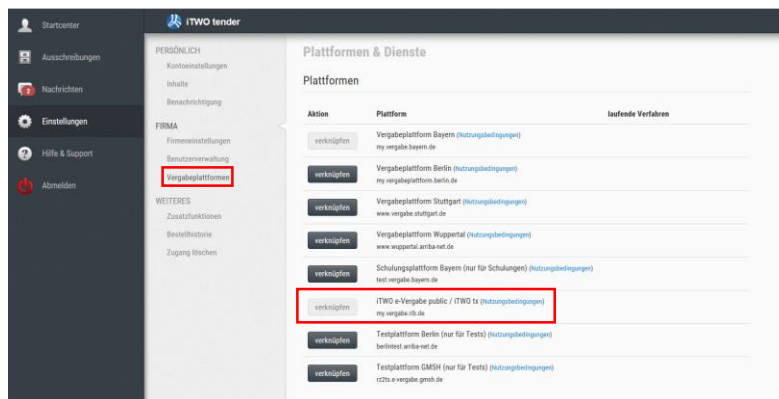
Startcenter
Ausschreibungen
Nachrichten
Einstellungen
Hilfe & Support
Abmelden

iTWO tender

PERSÖNLICH
Kontoeinstellungen
Inhalte
Benachrichtigung
FIRMA
Firmeneinstellungen
Benutzerverwaltung
Vergabeplattformen
WEITERES
Zusatzfunktionen
Bestellhistorie
Zugang löschen

Plattformen & Dienste

Plattformen

| Aktion | Plattform | laufende Verfahren |
|---|---|---|
| verknüpfen | Vergabeplattform Bayern (Nutzungsbedingungen) my.vergabe.bayern.de | |
| verknüpfen | Vergabeplattform Berlin (Nutzungsbedingungen) my.vergabeplattform.berlin.de | |
| verknüpfen | Vergabeplattform Stuttgart (Nutzungsbedingungen) www.vergabe.stuttgart.de | |
| verknüpfen | Vergabeplattform Wuppertal (Nutzungsbedingungen) www.wuppertal.arriba-net.de | |
| verknüpfen | Schulungsplattform Bayern (nur für Schulungen) (Nutzungsbedingungen) test.vergabe.bayern.de | |
| verknüpfen | iTWO e-Vergabe public / iTWO tx (Nutzungsbedingungen) my.vergabe.rib.de | |
| verknüpfen | Testplattform Berlin (nur für Tests) (Nutzungsbedingungen) berlintest.arriba-net.de | |
| verknüpfen | Testplattform GMSH (nur für Tests) (Nutzungsbedingungen) rz2ts.e-vergabe.gmsh.de | |